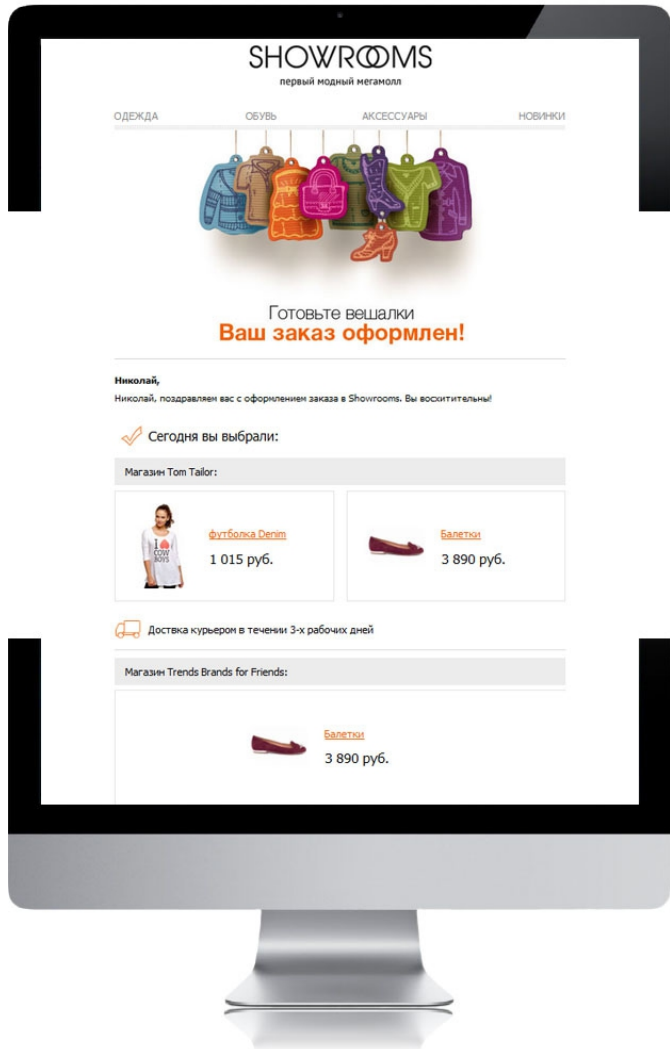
SHOWROOMS
первый модный мегамолл

ОДЕЖДА ОБУВЬ АКСЕССУАРЫ НОВИНКИ

Готовьте вешалки
Ваш заказ оформлен!

Николай,
Николай, поздравляем вас с оформлением заказа в Showrooms. Вы восхитительны!

Сегодня вы выбрали:

Магазин Tom Tailor:

I ♥ COW BOYS

футболка Denim
1 015 руб.

Балетки
3 890 руб.

Доставка курьером в течении 3-х рабочих дней

Магазин Trends Brands for Friends:

Балетки
3 890 руб.